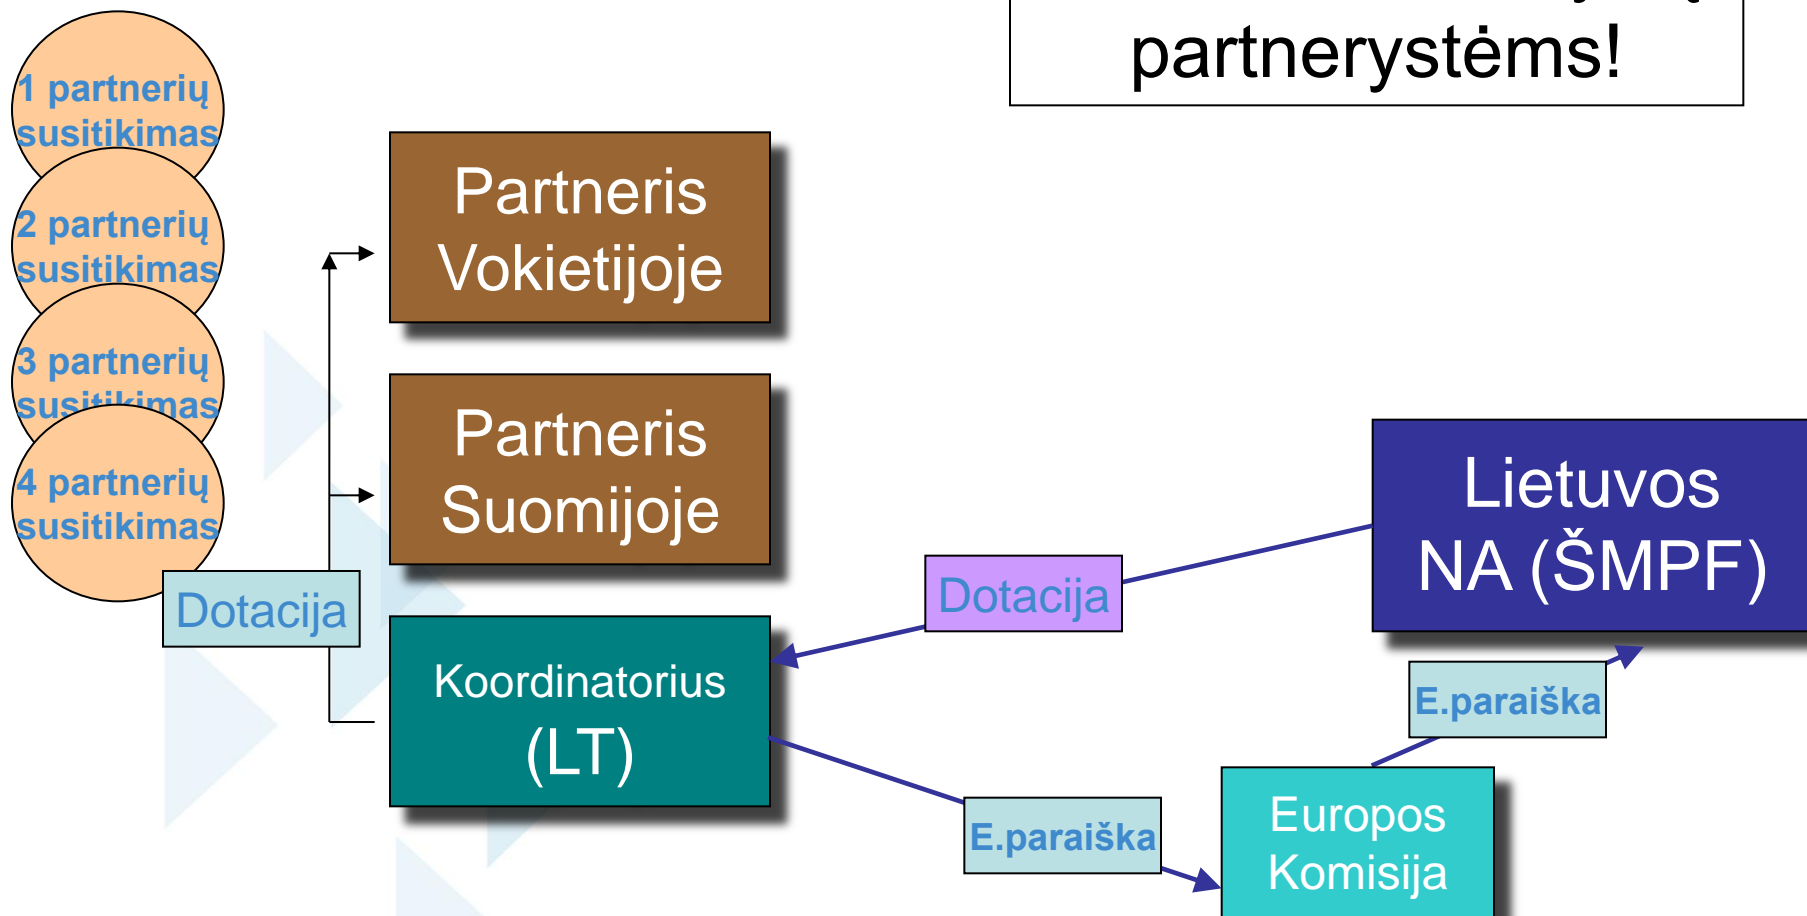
partnerystėms!

1 partnerių susitikimas

2 partnerių susitikimas

3 partnerių susitikimas

4 partnerių susitikimas

Partneris Vokietijoje

Partneris Suomijoje

Dotacija

Koordinatorius (LT)

Dotacija

Lietuvos NA (ŠMPF)

E.paraiška

E.paraiška

Europos Komisija